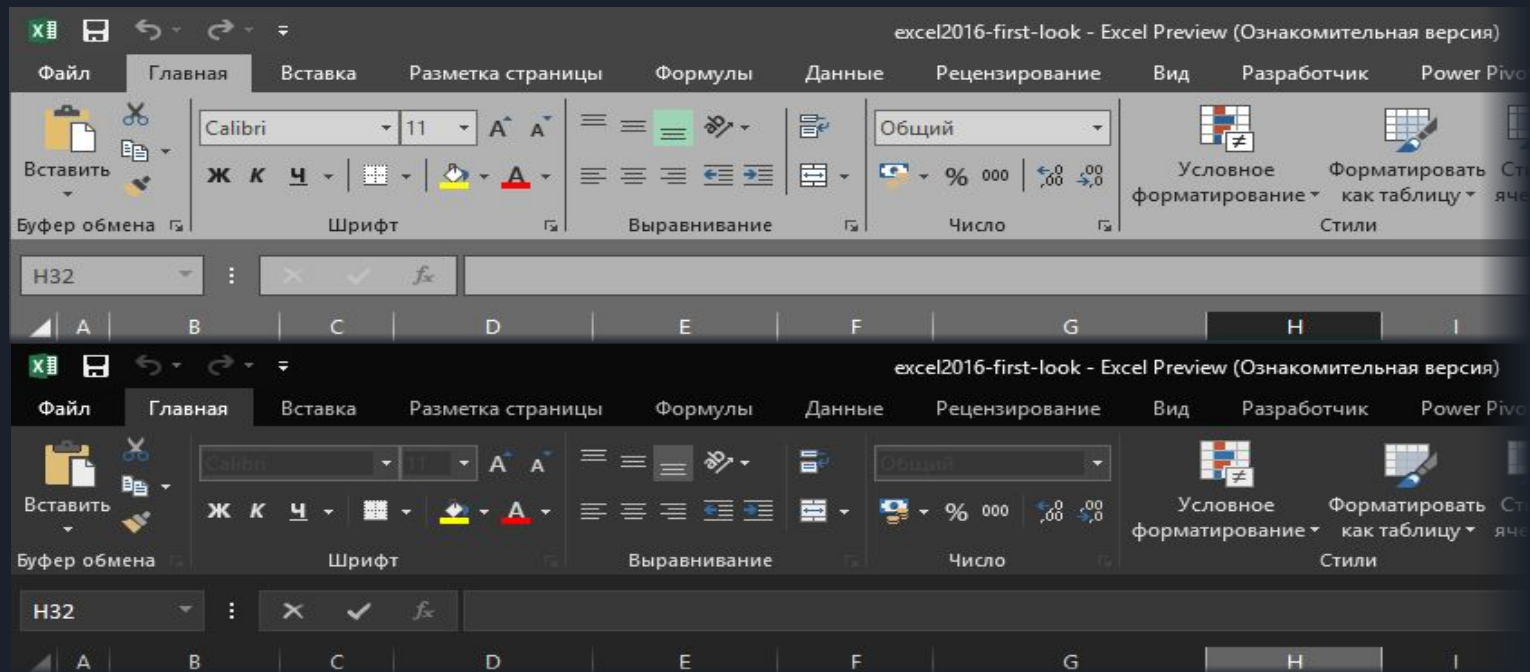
excel2016-first-look - Excel Preview (Ознакомительная версия)

Файл Главная Вставка Разметка страницы Формулы Данные Рецензирование Вид Разработчик Power Piv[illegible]

Вставить
Буфер обмена
Calibri 11
Ж К Ч
Шрифт
Выравнивание
Общий
% 000 $^{,0}_{,00}$ $^{,00}_{,0}$
Число
Условное форматирование
Форматировать как таблицу
Стили

H32
$f_x$

A B C D E F G H I

excel2016-first-look - Excel Preview (Ознакомительная версия)

Файл Главная Вставка Разметка страницы Формулы Данные Рецензирование Вид Разработчик Power Piv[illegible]

Вставить
Буфер обмена
Calibri 11
Ж К Ч
Шрифт
Выравнивание
Общий
% 000 $^{,0}_{,00}$ $^{,00}_{,0}$
Число
Условное форматирование
Форматировать как таблицу
Стили

H32
$f_x$

A B C D E F G H I